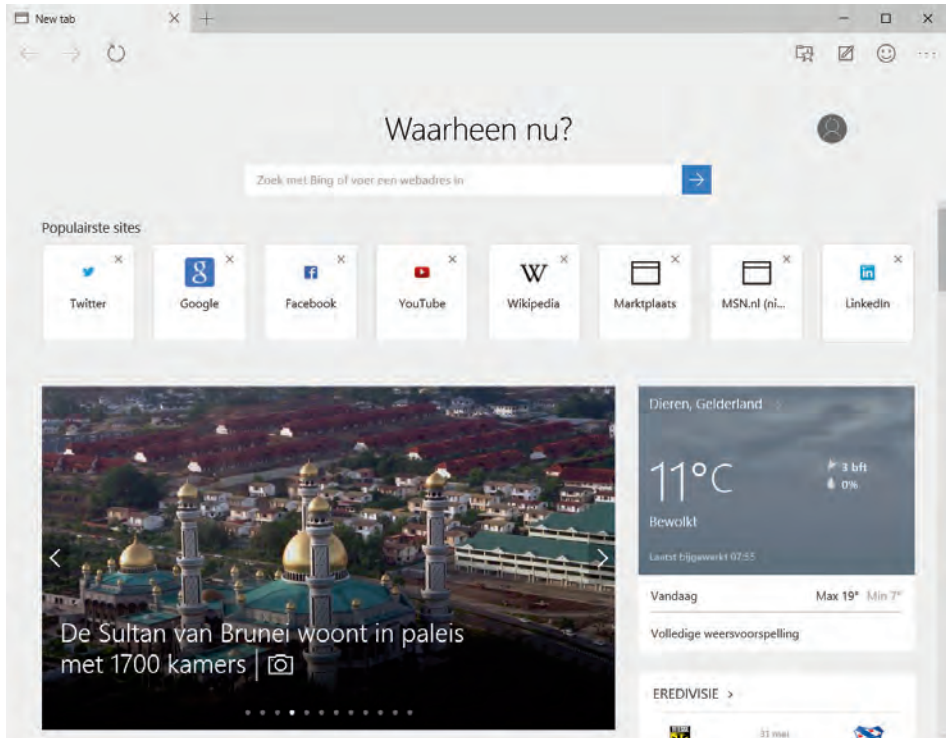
New tab

Waarheen nu?

Zoek met Bing of voer een webadres in

Populairste sites

Twitter

Google

Facebook

YouTube

Wikipedia

Marktplaats

MSN.nl (ni...

LinkedIn

De Sultan van Brunei woont in paleis met 1700 kamers

Dieren, Gelderland

11°C

3 bft

0%

Bewolkt

Laatst bijgewerkt 07:55

Vandaag

Max 19° Min 7°

Volledige weersvoorspelling

EREDIVISIE >

31 mei